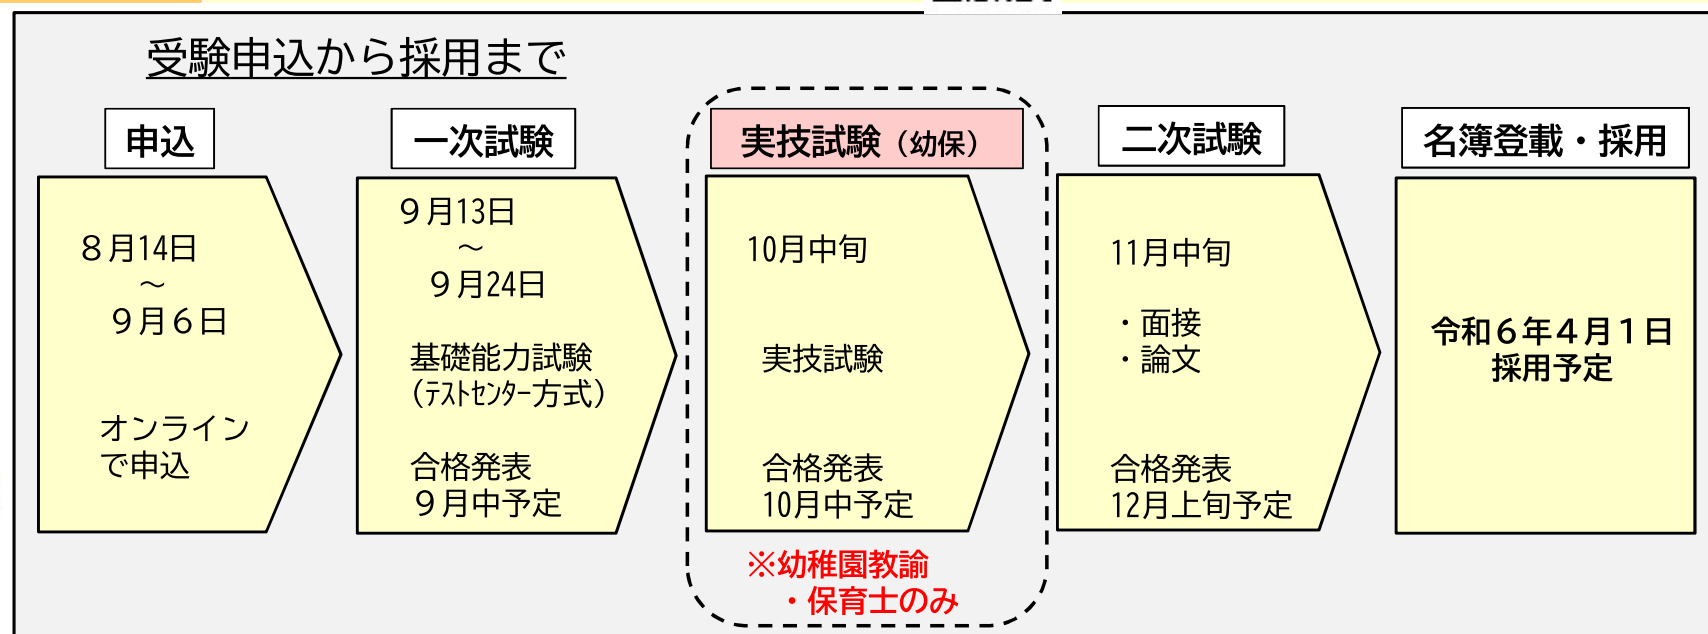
受験申込から採用まで

申込

８月14日
～
９月６日

オンライン
で申込

一次試験

９月13日
～
９月24日

基礎能力試験
（テストセンター方式）

合格発表
９月中予定

実技試験（幼保）

10月中旬

実技試験

合格発表
10月中予定

※幼稚園教諭
・保育士のみ

二次試験

11月中旬

・面接
・論文

合格発表
12月上旬予定

名簿登載・採用

令和６年４月１日
採用予定